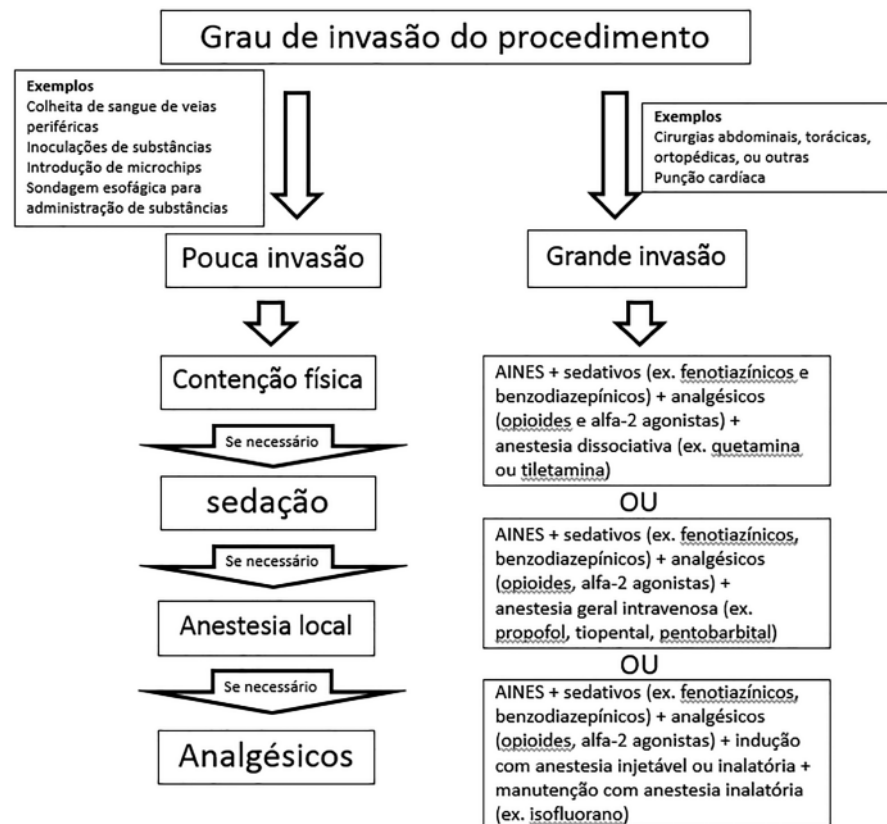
Grau de invasão do procedimento

Exemplos
Colheita de sangue de veias periféricas
Inoculações de substâncias
Introdução de microchips
Sondagem esofágica para administração de substâncias

Pouca invasão

Contenção física

Se necessário

sedação

Se necessário

Anestesia local

Se necessário

Analgésicos

Exemplos
Cirurgias abdominais, torácicas, ortopédicas, ou outras
Punção cardíaca

Grande invasão

AINES + sedativos (ex. fenotiazínicos e benzodiazepínicos) + analgésicos (opioides e alfa-2 agonistas) + anestesia dissociativa (ex. quetamina ou tiletamina)

OU

AINES + sedativos (ex. fenotiazínicos, benzodiazepínicos) + analgésicos (opioides, alfa-2 agonistas) + anestesia geral intravenosa (ex. propofol, tiopental, pentobarbital)

OU

AINES + sedativos (ex. fenotiazínicos, benzodiazepínicos) + analgésicos (opioides, alfa-2 agonistas) + indução com anestesia injetável ou inalatória + manutenção com anestesia inalatória (ex. isofluorano)